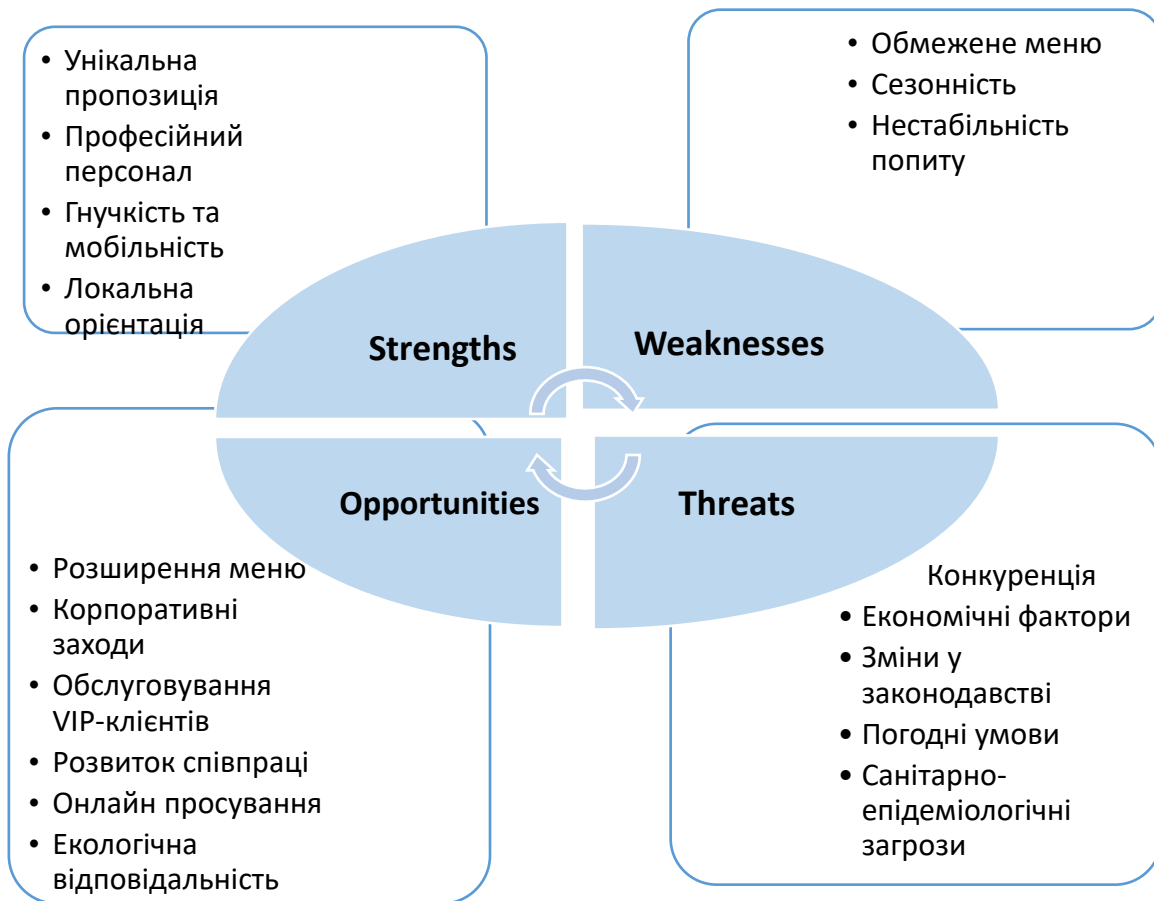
• Унікальна пропозиція
• Професійний персонал
• Гнучкість та мобільність
• Локальна орієнтація

• Обмежене меню
• Сезонність
• Нестабільність попиту

Strengths

Weaknesses

Opportunities

Threats

• Розширення меню
• Корпоративні заходи
• Обслуговування VIP-клієнтів
• Розвиток співпраці
• Онлайн просування
• Екологічна відповідальність

Конкуренція
• Економічні фактори
• Зміни у законодавстві
• Погодні умови
• Санітарно-епідеміологічні загрози